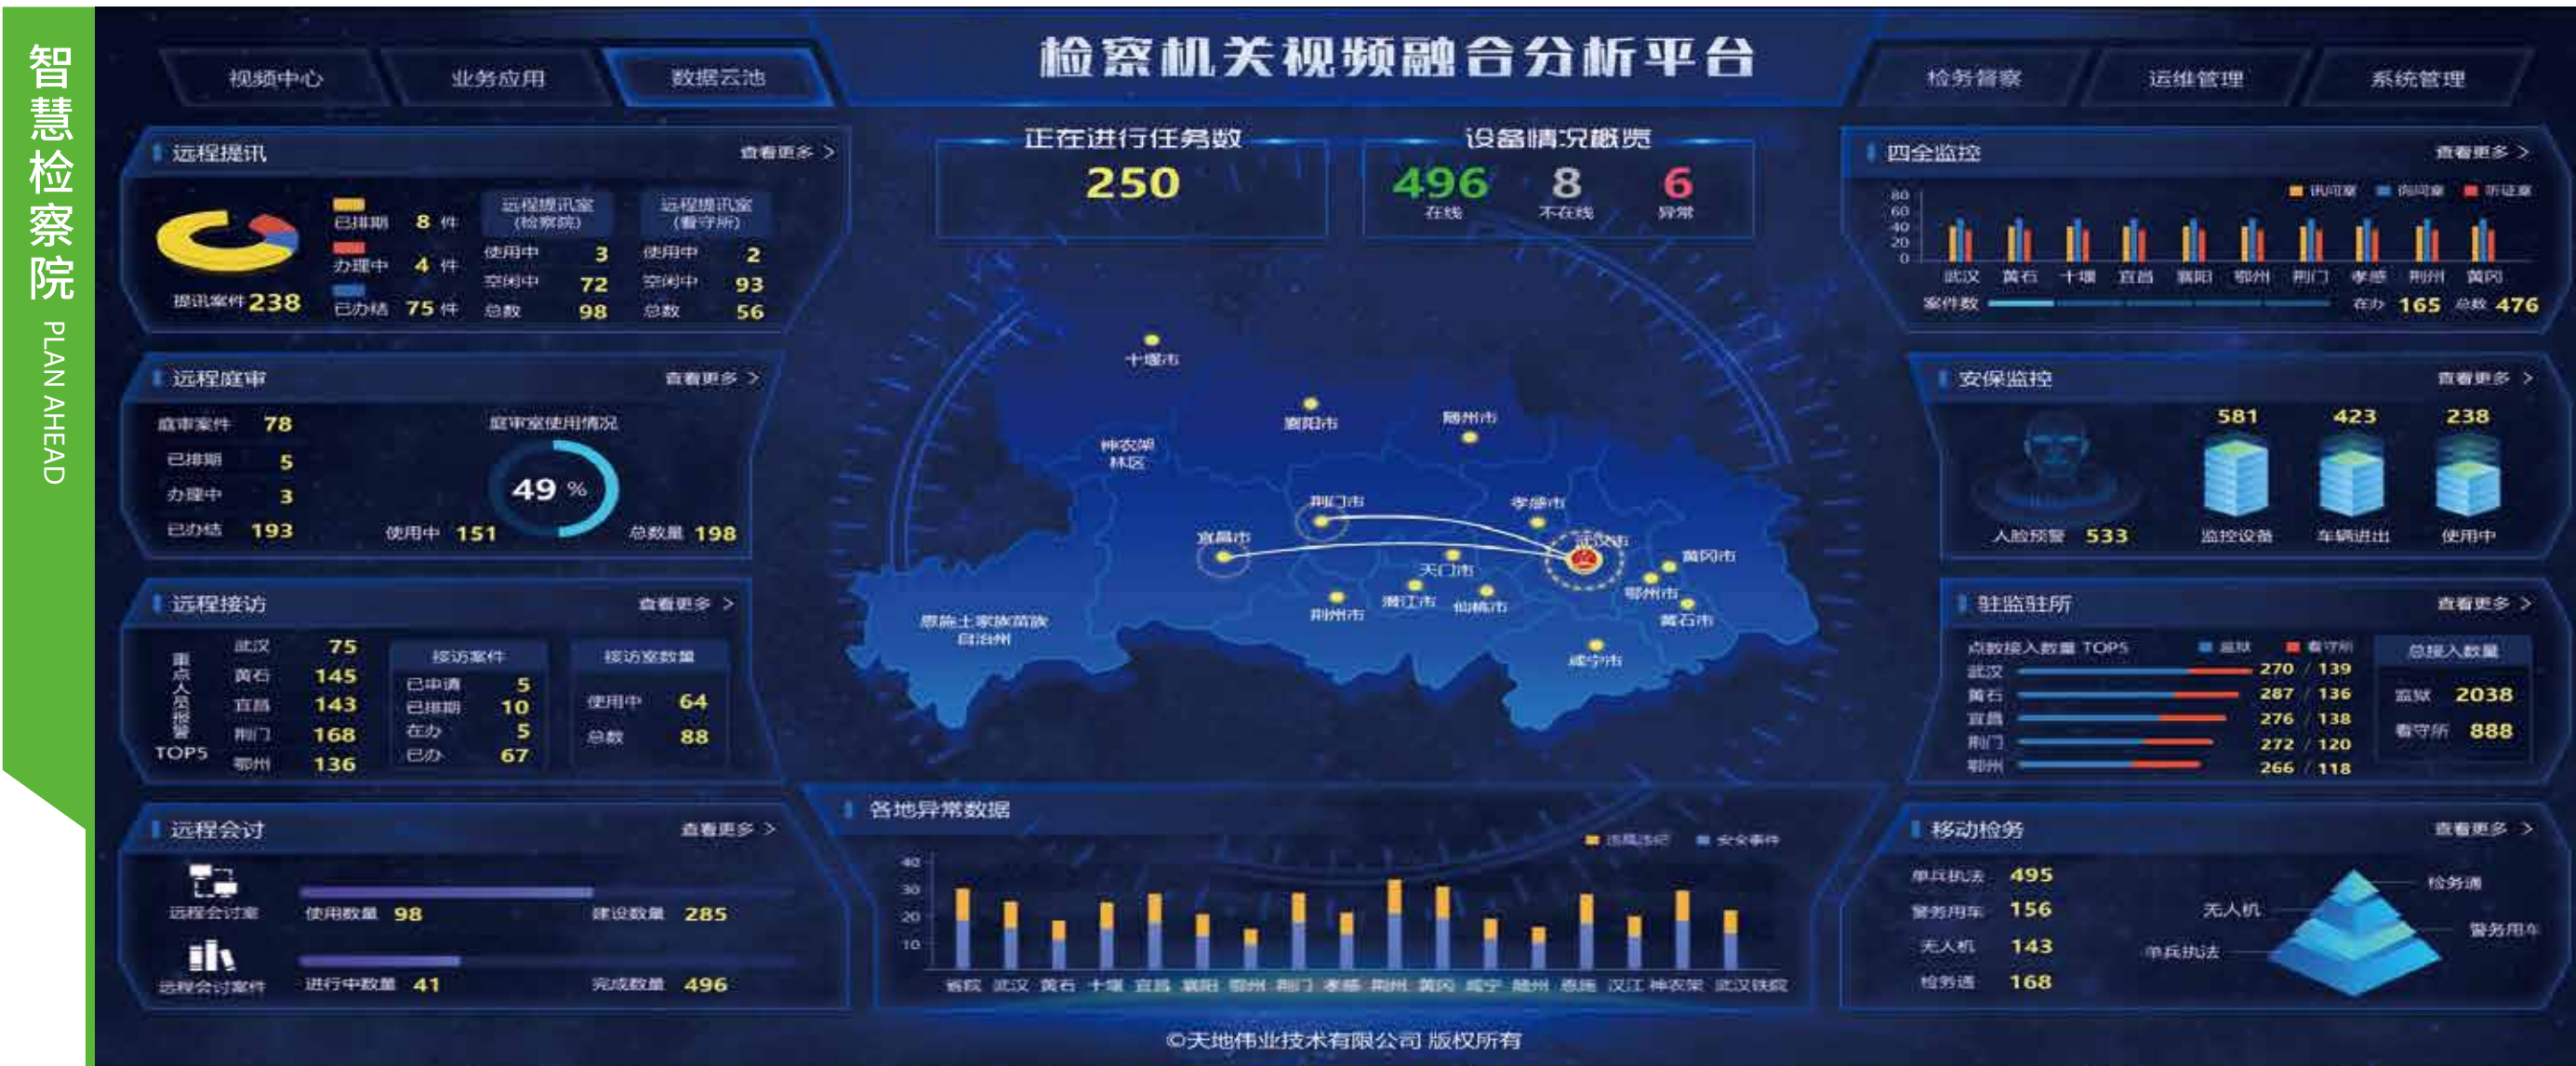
智慧检察院
PLAN AHEAD

视频中心 业务应用 数据云池
检察机关视频融合分析平台
检务督察 运维管理 系统管理

远程提讯 查看更多 >
已排期 8 件
办理中 4 件
已办结 75 件
提讯案件 238
远程提讯室（检察院）
使用中 3
空闲中 72
总数 98
远程提讯室（看守所）
使用中 2
空闲中 93
总数 56

正在进行任务数
250

设备情况概览
496 在线
8 不在线
6 异常

四全监控 查看更多 >
讯问室 询问室 听证室
80
60
40
20
0
武汉 黄石 十堰 宜昌 襄阳 鄂州 荆门 孝感 荆州 黄冈
案件数 在办 165 总数 476

远程庭审 查看更多 >
庭审案件 78
已排期 5
办理中 3
已办结 193
庭审室使用情况
49 %
使用中 151
总数量 198

十堰市
襄阳市
随州市
神农架林区
荆门市
孝感市
宜昌市
武汉市
黄冈市
天门市
鄂州市
潜江市
仙桃市
荆州市
黄石市
恩施土家族苗族自治州
咸宁市

安保监控 查看更多 >
581 423 238
人脸预警 533
监控设备
车辆进出
使用中

远程接访 查看更多 >
重点人员报警 TOP5
武汉 75
黄石 145
宜昌 143
荆门 168
鄂州 136
接访案件
已申请 5
已排期 10
在办 5
已办 67
接访室数量
使用中 64
总数 88

驻监驻所 查看更多 >
点数接入数量 TOP5 监狱 看守所
武汉 270 / 139
黄石 287 / 136
宜昌 276 / 138
荆门 272 / 120
鄂州 266 / 118
总接入数量
监狱 2038
看守所 888

远程会议 查看更多 >
远程会议室
使用数量 98
建设数量 285
远程会议案件
进行中数量 41
完成数量 496

各地异常数据
违规违纪 安全事件
40
30
20
10
省院 武汉 黄石 十堰 宜昌 襄阳 鄂州 荆门 孝感 荆州 黄冈 咸宁 随州 恩施 汉江 神农架 武汉铁院

移动检务 查看更多 >
单兵执法 495
警务用车 156
无人机 143
检务通 168
检务通
无人机
警务用车
单兵执法

©天地伟业技术有限公司 版权所有